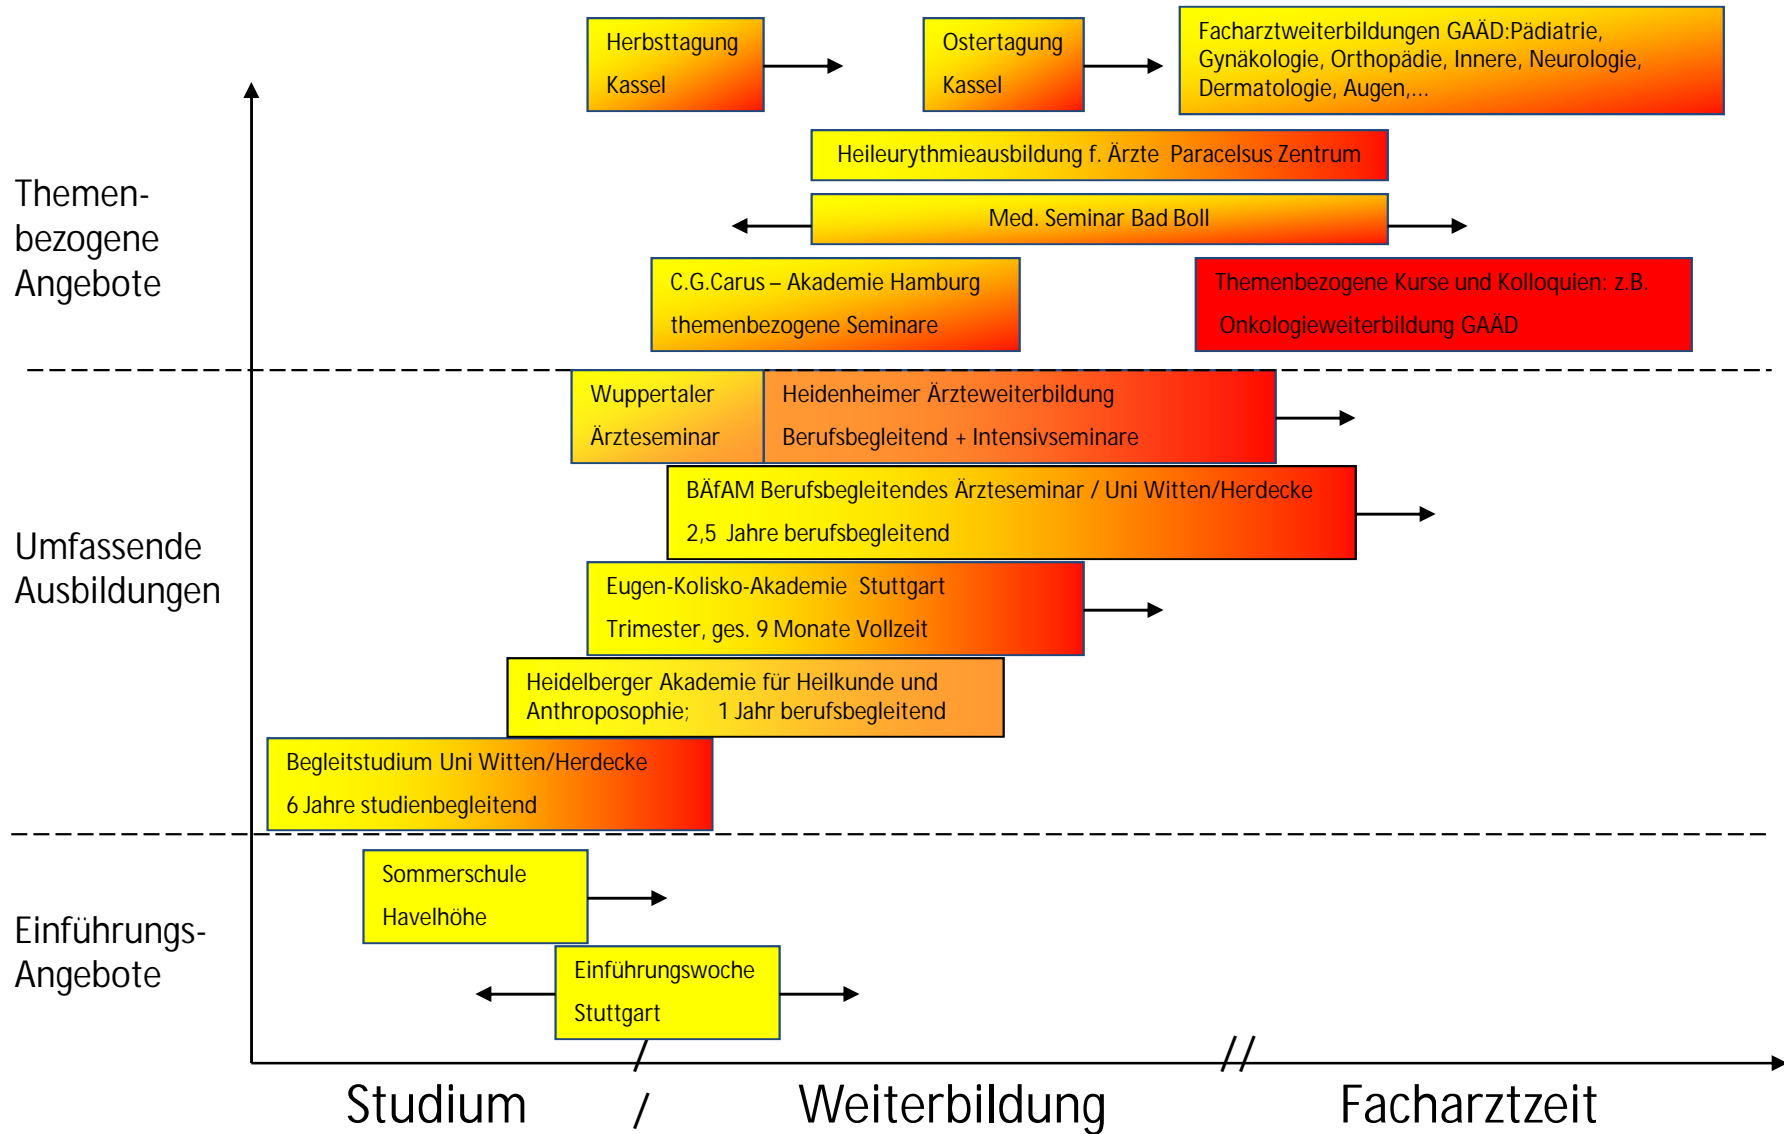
Herbsttagung Kassel

Ostertagung Kassel

Facharztweiterbildungen GAÄD:Pädiatrie, Gynäkologie, Orthopädie, Innere, Neurologie, Dermatologie, Augen,…

Heileurythmieausbildung f. Ärzte Paracelsus Zentrum

Med. Seminar Bad Boll

C.G.Carus – Akademie Hamburg themenbezogene Seminare

Themenbezogene Kurse und Kolloquien: z.B. Onkologieweiterbildung GAÄD

Themen-bezogene Angebote

Wuppertaler Ärzteseminar

Heidenheimer Ärzteweiterbildung Berufsbegleitend + Intensivseminare

BÄfAM Berufsbegleitendes Ärzteseminar / Uni Witten/Herdecke 2,5 Jahre berufsbegleitend

Umfassende Ausbildungen

Eugen-Kolisko-Akademie Stuttgart Trimester, ges. 9 Monate Vollzeit

Heidelberger Akademie für Heilkunde und Anthroposophie; 1 Jahr berufsbegleitend

Begleitstudium Uni Witten/Herdecke 6 Jahre studienbegleitend

Sommerschule Havelhöhe

Einführungs-Angebote

Einführungswoche Stuttgart

Studium / Weiterbildung // Facharztzeit